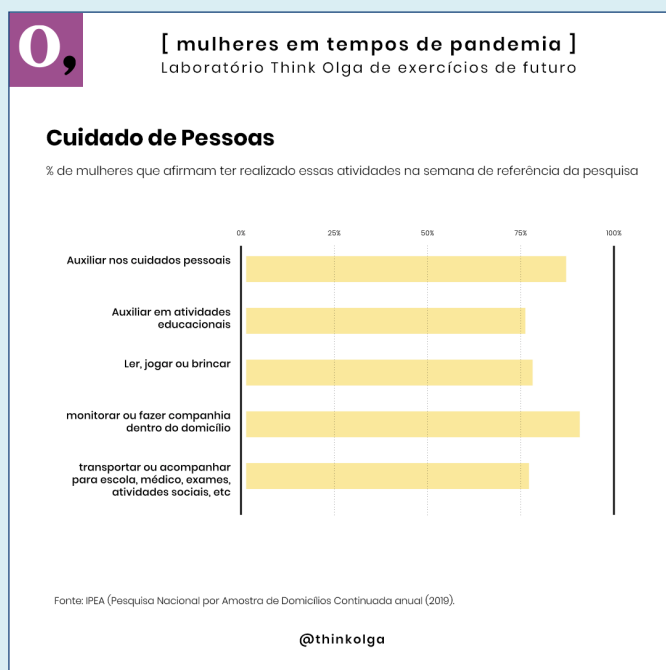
O,

[ mulheres em tempos de pandemia ]
Laboratório Think Olga de exercícios de futuro

Cuidado de Pessoas

% de mulheres que afirmam ter realizado essas atividades na semana de referência da pesquisa

0% 25% 50% 75% 100%

Auxiliar nos cuidados pessoais

Auxiliar em atividades educacionais

Ler, jogar ou brincar

monitorar ou fazer companhia dentro do domicílio

transportar ou acompanhar para escola, médico, exames, atividades sociais, etc

Fonte: IPEA (Pesquisa Nacional por Amostra de Domicílios Continuada anual (2019).

@thinkolga